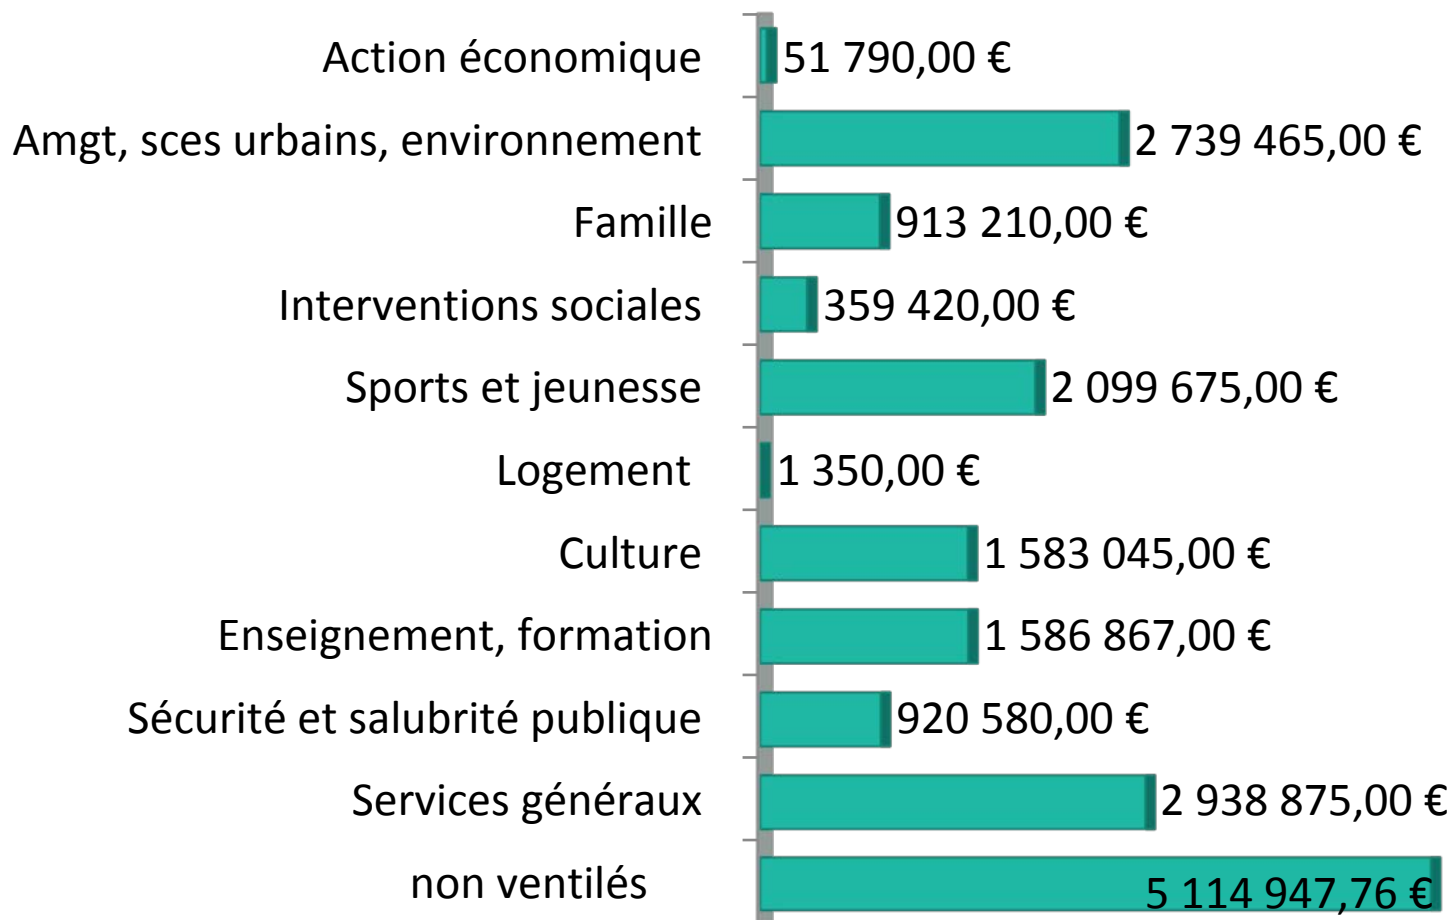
Action économique 51 790,00 €
Amgt, sces urbains, environnement 2 739 465,00 €
Famille 913 210,00 €
Interventions sociales 359 420,00 €
Sports et jeunesse 2 099 675,00 €
Logement 1 350,00 €
Culture 1 583 045,00 €
Enseignement, formation 1 586 867,00 €
Sécurité et salubrité publique 920 580,00 €
Services généraux 2 938 875,00 €
non ventilés 5 114 947,76 €